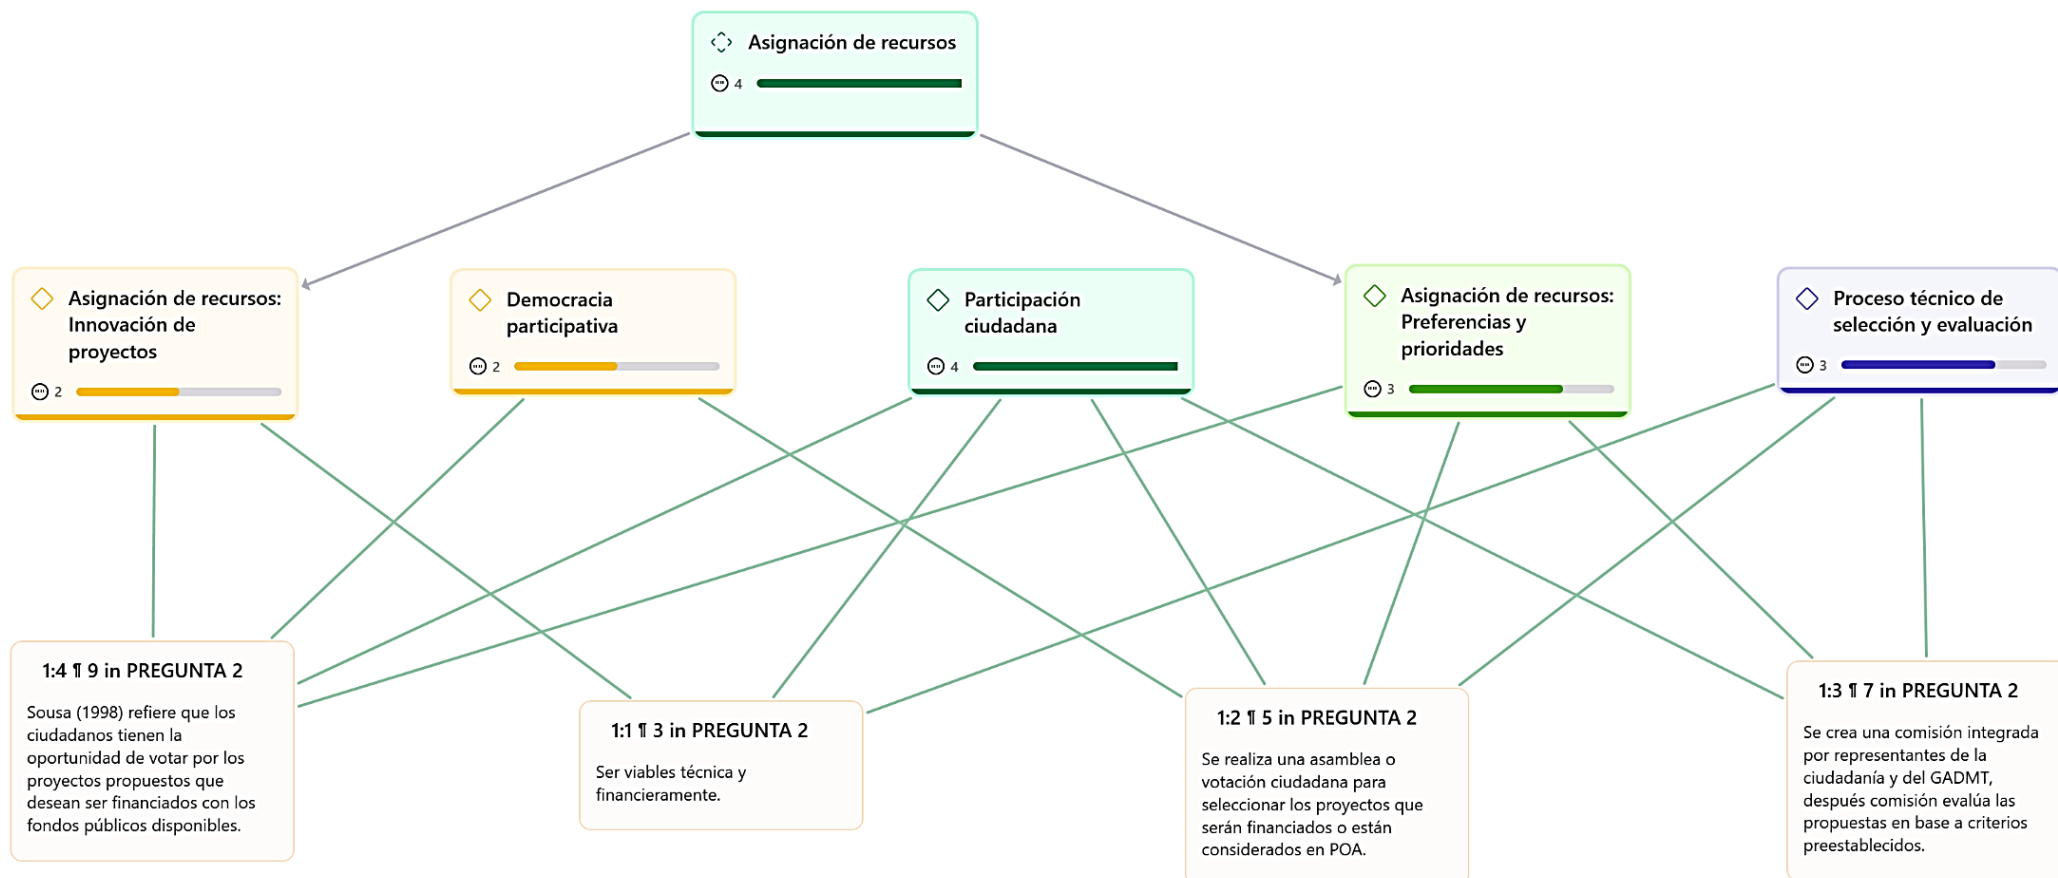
Asignación de recursos
4

Asignación de recursos: Innovación de proyectos
2

Democracia participativa
2

Participación ciudadana
4

Asignación de recursos: Preferencias y prioridades
3

Proceso técnico de selección y evaluación
3

1:4 ¶ 9 in PREGUNTA 2
Sousa (1998) refiere que los ciudadanos tienen la oportunidad de votar por los proyectos propuestos que desean ser financiados con los fondos públicos disponibles.

1:1 ¶ 3 in PREGUNTA 2
Ser viables técnica y financieramente.

1:2 ¶ 5 in PREGUNTA 2
Se realiza una asamblea o votación ciudadana para seleccionar los proyectos que serán financiados o están considerados en POA.

1:3 ¶ 7 in PREGUNTA 2
Se crea una comisión integrada por representantes de la ciudadanía y del GADMT, después comisión evalúa las propuestas en base a criterios preestablecidos.